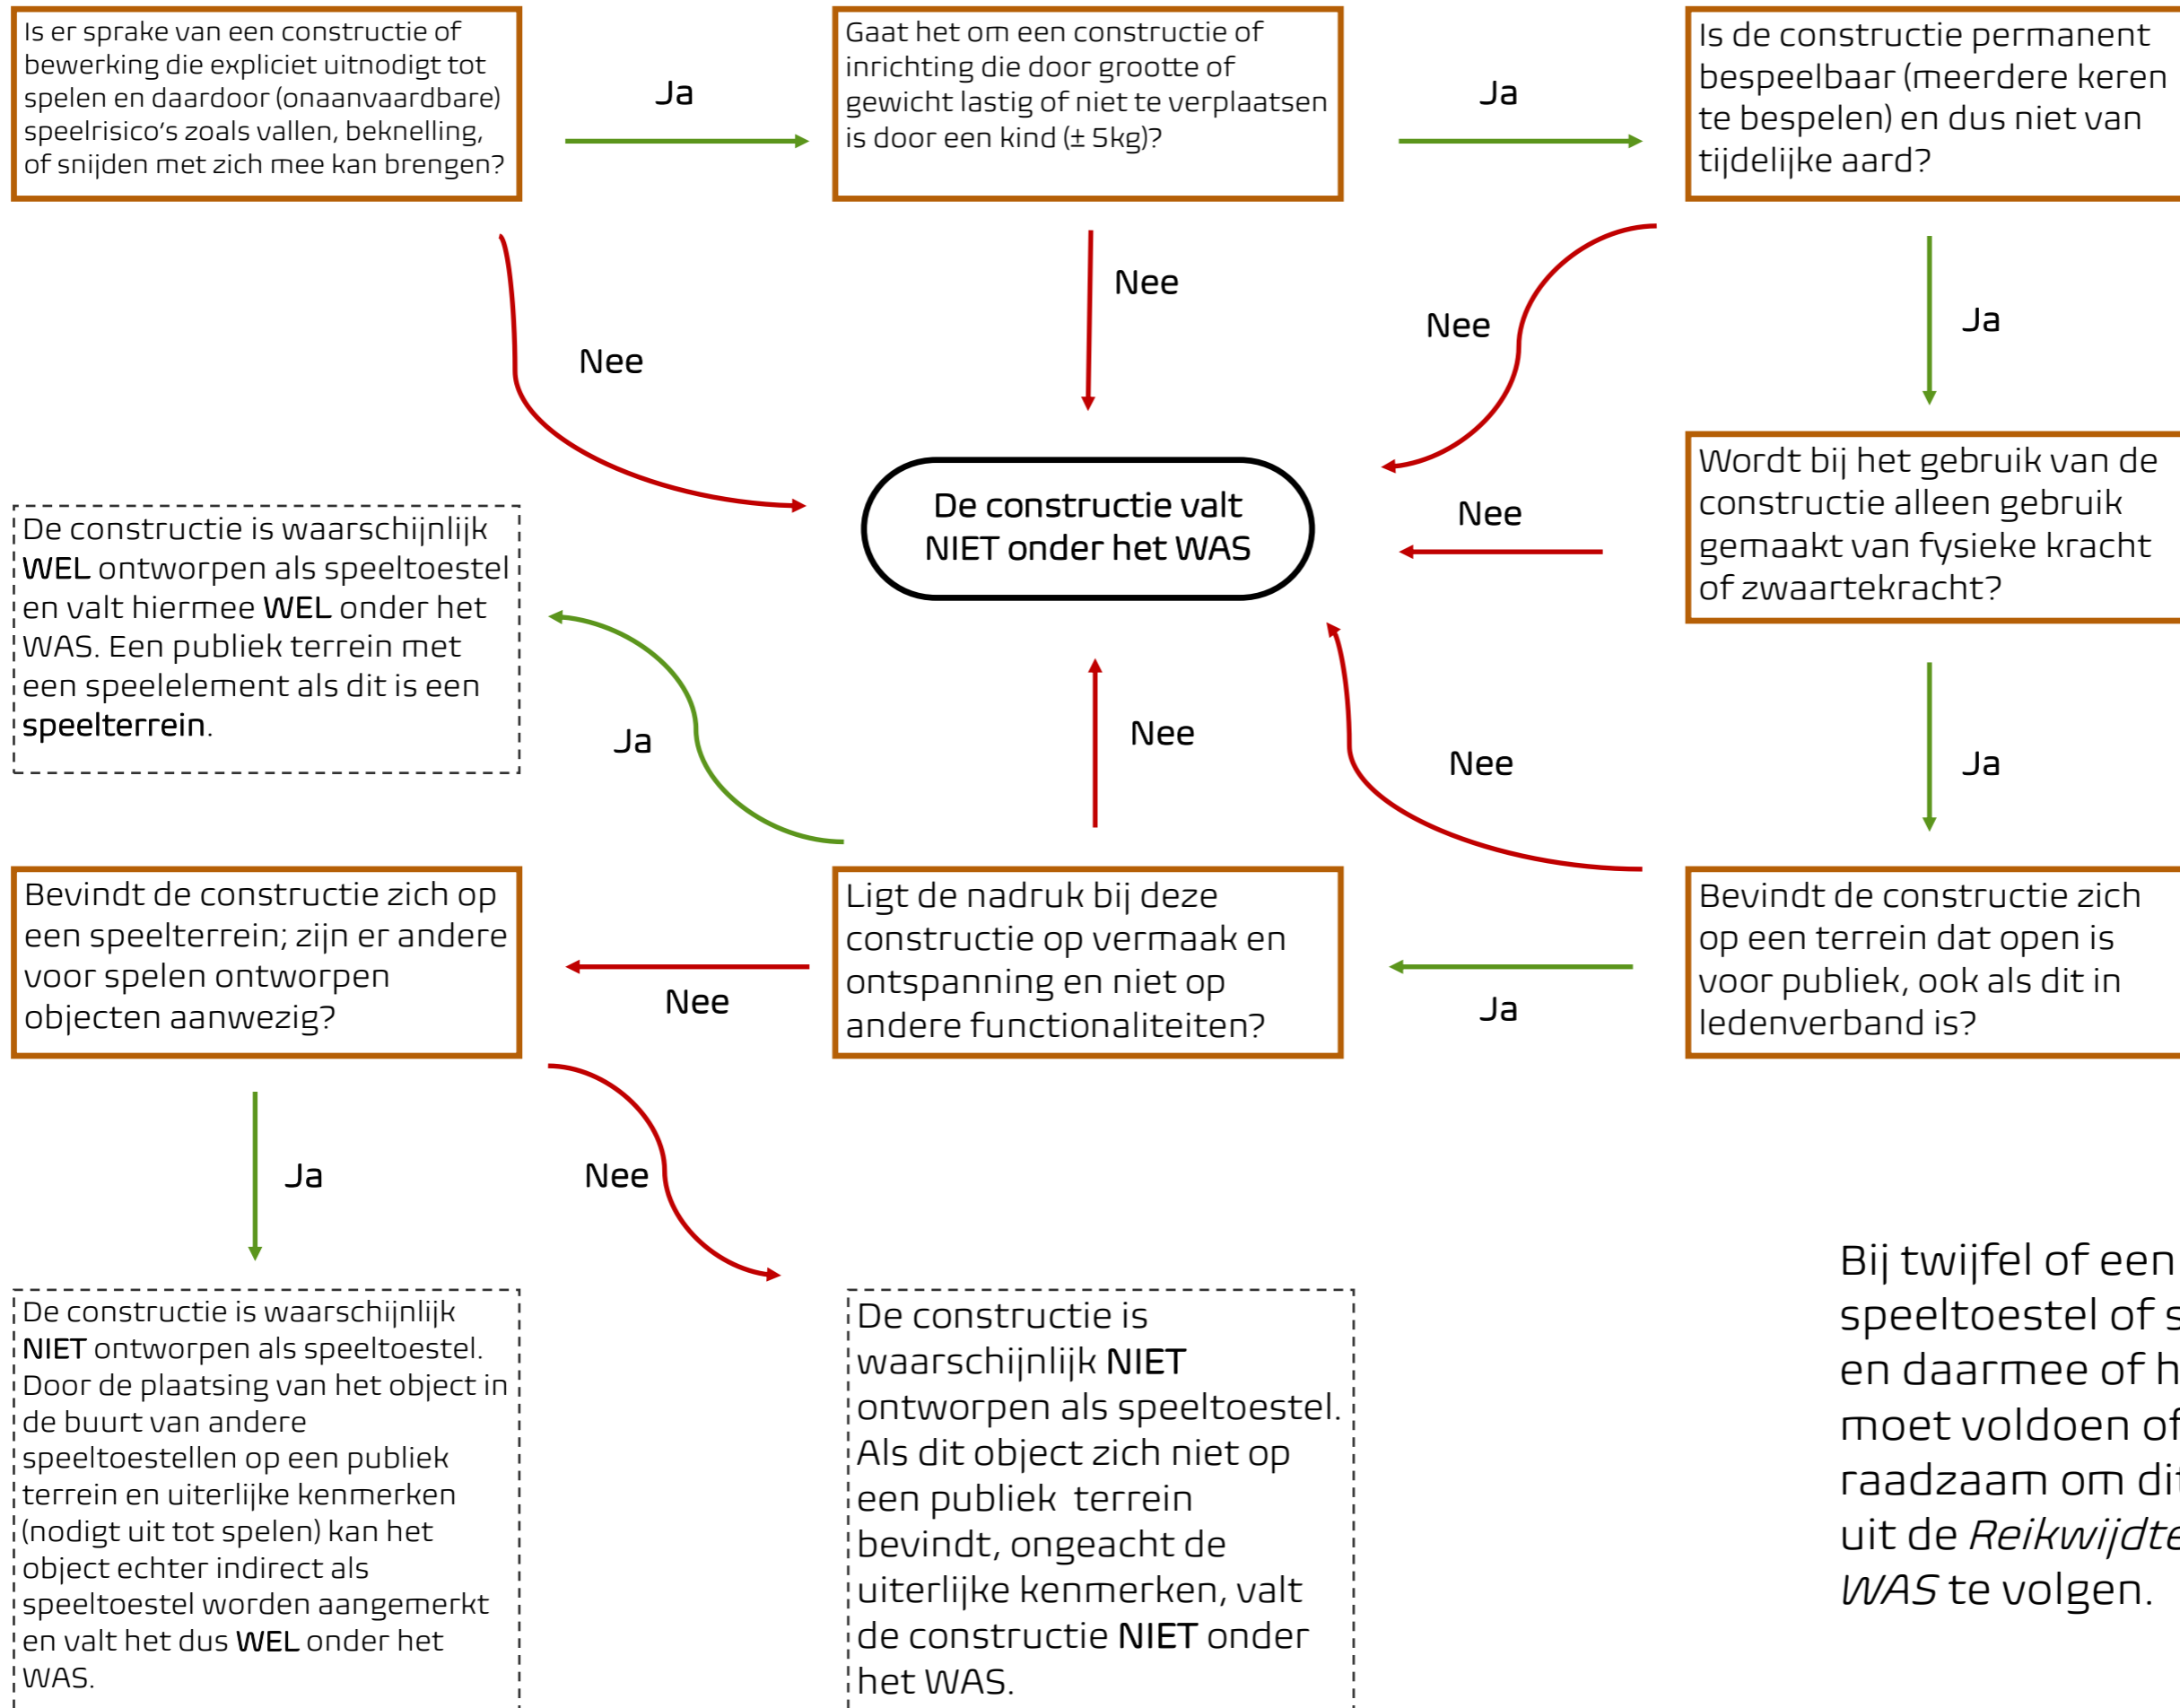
Is er sprake van een constructie of bewerking die expliciet uitnodigt tot spelen en daardoor (onaanvaardbare) speelrisico's zoals vallen, beknelling, of snijden met zich mee kan brengen?

Ja

Gaat het om een constructie of inrichting die door grootte of gewicht lastig of niet te verplaatsen is door een kind (± 5kg)?

Ja

Is de constructie permanent bespeelbaar (meerdere keren te bespelen) en dus niet van tijdelijke aard?

Nee

Nee

Nee

Ja

De constructie valt NIET onder het WAS

Nee

Wordt bij het gebruik van de constructie alleen gebruik gemaakt van fysieke kracht of zwaartekracht?

De constructie is waarschijnlijk WEL ontworpen als speeltoestel en valt hiermee WEL onder het WAS. Een publiek terrein met een speelelement als dit is een speelterrein.

Ja

Nee

Nee

Ja

Bevindt de constructie zich op een speelterrein; zijn er andere voor spelen ontworpen objecten aanwezig?

Nee

Ligt de nadruk bij deze constructie op vermaak en ontspanning en niet op andere functionaliteiten?

Ja

Bevindt de constructie zich op een terrein dat open is voor publiek, ook als dit in ledenverband is?

Ja

Nee

De constructie is waarschijnlijk NIET ontworpen als speeltoestel. Door de plaatsing van het object in de buurt van andere speeltoestellen op een publiek terrein en uiterlijke kenmerken (nodigt uit tot spelen) kan het object echter indirect als speeltoestel worden aangemerkt en valt het dus WEL onder het WAS.

De constructie is waarschijnlijk NIET ontworpen als speeltoestel. Als dit object zich niet op een publiek terrein bevindt, ongeacht de uiterlijke kenmerken, valt de constructie NIET onder het WAS.

Bij twijfel of een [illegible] speeltoestel of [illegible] en daarmee of h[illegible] moet voldoen o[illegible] raadzaam om di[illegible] uit de Reikwijdt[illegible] WAS te volgen.